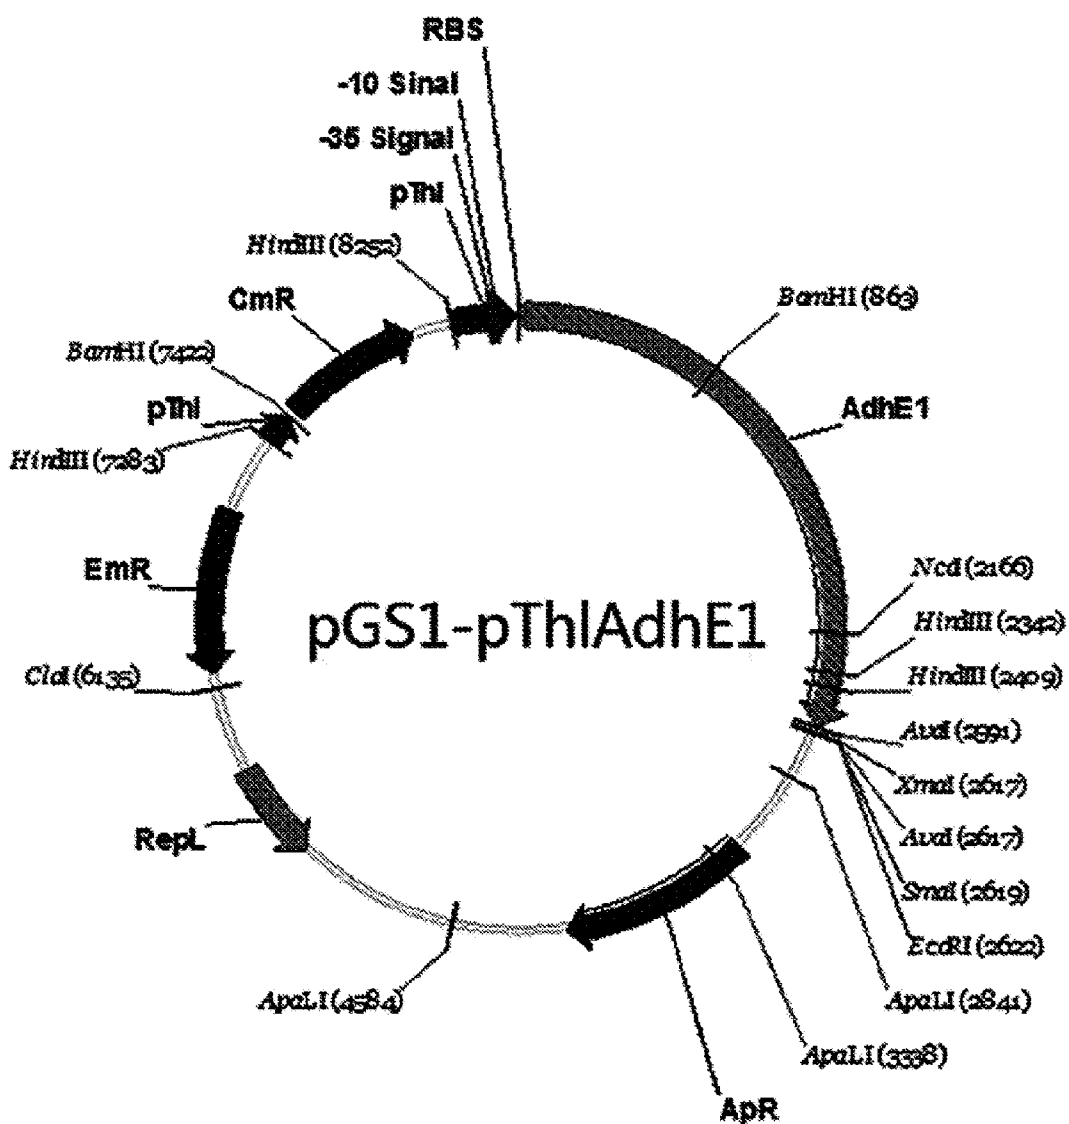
RBS
-10 Sinal
-35 Signal
pThl
HindIII (8252)
CmR
BamHI (7422)
pThl
HindIII (7283)
BamHI (863)
AdhE1
EmR
pGS1-pThlAdhE1
ClaI (6135)
NcoI (2166)
HindIII (2342)
HindIII (2409)
AvaI (2591)
XmaI (2617)
AvaI (2617)
SmaI (2619)
EcoRI (2622)
RepL
ApaLI (4584)
ApaLI (2841)
ApaLI (3338)
ApR